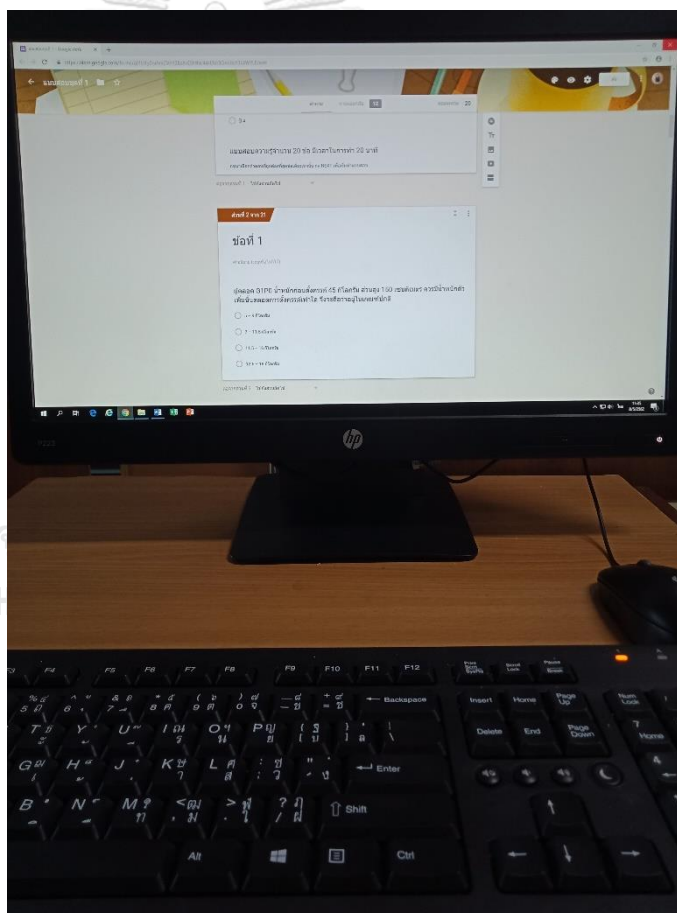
แบบทดสอบ 1

5+

แบบสอบความรู้จำนวน 20 ข้อ มีเวลาในการทำ 20 นาที

ส่วนที่ 2 จาก 21

ข้อที่ 1

ผู้ป่วย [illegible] น้ำหนักตอนตั้งครรภ์ 45 กิโลกรัม ส่วนสูง 150 เซนติเมตร ควรมีน้ำหนักตัวเพิ่มขึ้นตลอดการตั้งครรภ์เท่าใด จึงจะถือว่าอยู่ในเกณฑ์ปกติ

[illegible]

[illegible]

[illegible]

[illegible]

hp

F4 F5 F6 F7 F8 F9 F10 F11 F12 Print Screen SysRq Scroll Lock Pause Break

Backspace Insert Home Page Up Num Lock

Delete End Page Down Home

Enter

Shift

Alt Ctrl